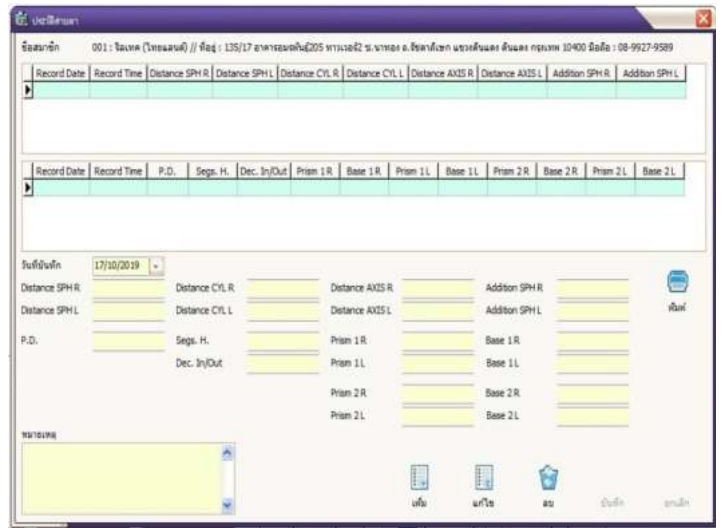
ประวัติสายตา

ข้อสมาชิก 001 : จิลเทค (ไทยแลนด์) // ที่อยู่ : 135/17 อาคารอมฤตพันธ์205 ทาวเวอร์2 ซ.นาทอง อ.รัชดาภิเษก แขวงดินแดง ดินแดง กรุงเทพ 10400 มือถือ : 08-9927-9589

| Record Date | Record Time | Distance SPH R | Distance SPH L | Distance CYL R | Distance CYL L | Distance AXIS R | Distance AXIS L | Addition SPH R | Addition SPH L |
|---|---|---|---|---|---|---|---|---|---|

| Record Date | Record Time | P.D. | Segs. H. | Dec. In/Out | Prism 1 R | Base 1 R | Prism 1 L | Base 1 L | Prism 2 R | Base 2 R | Prism 2 L | Base 2 L |
|---|---|---|---|---|---|---|---|---|---|---|---|---|

วันที่บันทึก 17/10/2019

Distance SPH R
Distance SPH L
P.D.

Distance CYL R
Distance CYL L
Segs. H.
Dec. In/Out

Distance AXIS R
Distance AXIS L
Prism 1 R
Prism 1 L
Prism 2 R
Prism 2 L

Addition SPH R
Addition SPH L
Base 1 R
Base 1 L
Base 2 R
Base 2 L

พิมพ์

หมายเหตุ

เพิ่ม แก้ไข ลบ บันทึก ยกเลิก